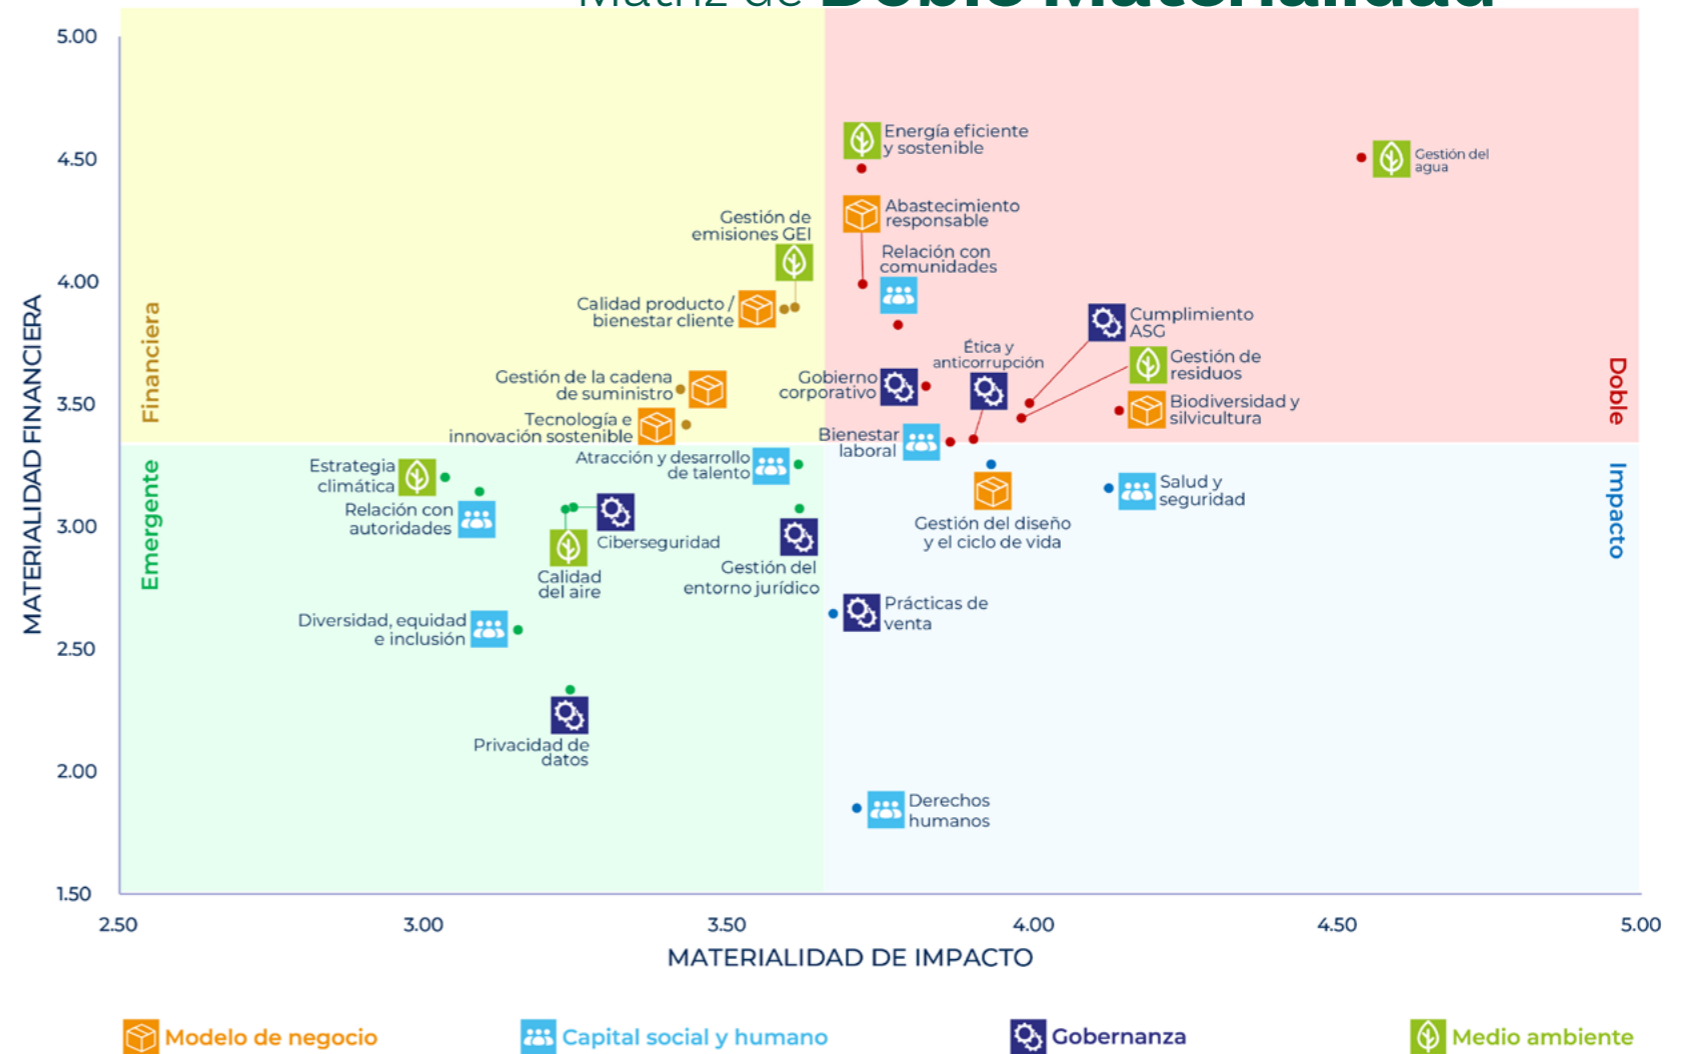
Matriz de Doble Materialidad

5.00
4.50
4.00
3.50
3.00
2.50
2.00
1.50

MATERIALIDAD FINANCIERA

Financiera
Emergente
Doble
Impacto

Energía eficiente y sostenible
Gestión del agua
Abastecimiento responsable
Gestión de emisiones GEI
Relación con comunidades
Calidad producto / bienestar cliente
Cumplimiento ASG
Ética y anticorrupción
Gestión de residuos
Gestión de la cadena de suministro
Gobierno corporativo
Biodiversidad y silvicultura
Tecnología e innovación sostenible
Bienestar laboral
Atracción y desarrollo de talento
Estrategia climática
Salud y seguridad
Relación con autoridades
Ciberseguridad
Gestión del diseño y el ciclo de vida
Calidad del aire
Gestión del entorno jurídico
Prácticas de venta
Diversidad, equidad e inclusión
Privacidad de datos
Derechos humanos

2.50
3.00
3.50
4.00
4.50
5.00

MATERIALIDAD DE IMPACTO

Modelo de negocio
Capital social y humano
Gobernanza
Medio ambiente